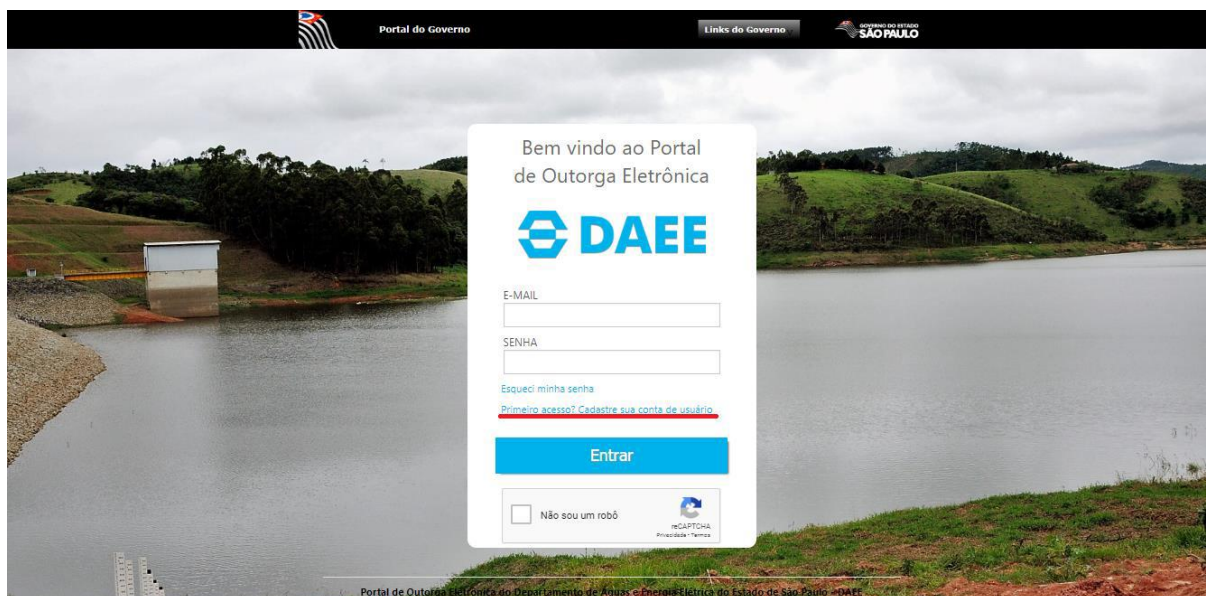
Portal do Governo

Links do Governo

GOVERNO DO ESTADO SÃO PAULO

Bem vindo ao Portal de Outorga Eletrônica

DAEE

E-MAIL

SENHA

Esqueci minha senha

Primeiro acesso? Cadastre sua conta de usuário

Entrar

Não sou um robô

reCAPTCHA
Privacidade - Termos

Portal de Outorga Eletrônica do Departamento de Águas e Energia Elétrica do Estado de São Paulo - DAEE